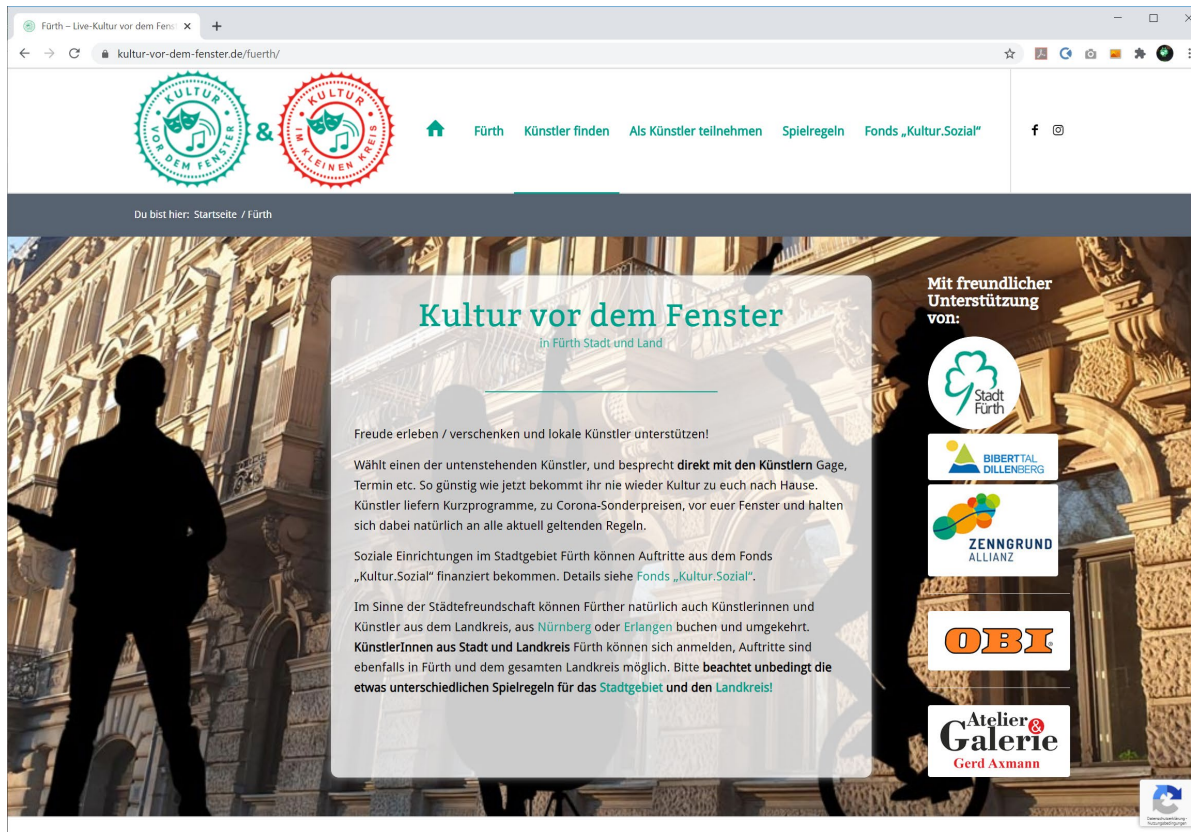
Fürth – Live-Kultur vor dem Fens ×

kultur-vor-dem-fenster.de/fuerth/

KULTUR VOR DEM FENSTER & KULTUR IM KLEINEN KREIS

Fürth Künstler finden Als Künstler teilnehmen Spielregeln Fonds „Kultur.Sozial"

Du bist hier: Startseite / Fürth

Kultur vor dem Fenster
in Fürth Stadt und Land

Freude erleben / verschenken und lokale Künstler unterstützen!

Wählt einen der untenstehenden Künstler, und besprecht direkt mit den Künstlern Gage, Termin etc. So günstig wie jetzt bekommt ihr nie wieder Kultur zu euch nach Hause. Künstler liefern Kurzprogramme, zu Corona-Sonderpreisen, vor euer Fenster und halten sich dabei natürlich an alle aktuell geltenden Regeln.

Soziale Einrichtungen im Stadtgebiet Fürth können Auftritte aus dem Fonds „Kultur.Sozial" finanziert bekommen. Details siehe Fonds „Kultur.Sozial".

Im Sinne der Städtefreundschaft können Fürther natürlich auch Künstlerinnen und Künstler aus dem Landkreis, aus Nürnberg oder Erlangen buchen und umgekehrt. KünstlerInnen aus Stadt und Landkreis Fürth können sich anmelden, Auftritte sind ebenfalls in Fürth und dem gesamten Landkreis möglich. Bitte beachtet unbedingt die etwas unterschiedlichen Spielregeln für das Stadtgebiet und den Landkreis!

Mit freundlicher Unterstützung von:

Stadt Fürth

BIBERTTAL DILLENBERG

ZENNGRUND ALLIANZ

OBI

Atelier & Galerie Gerd Axmann